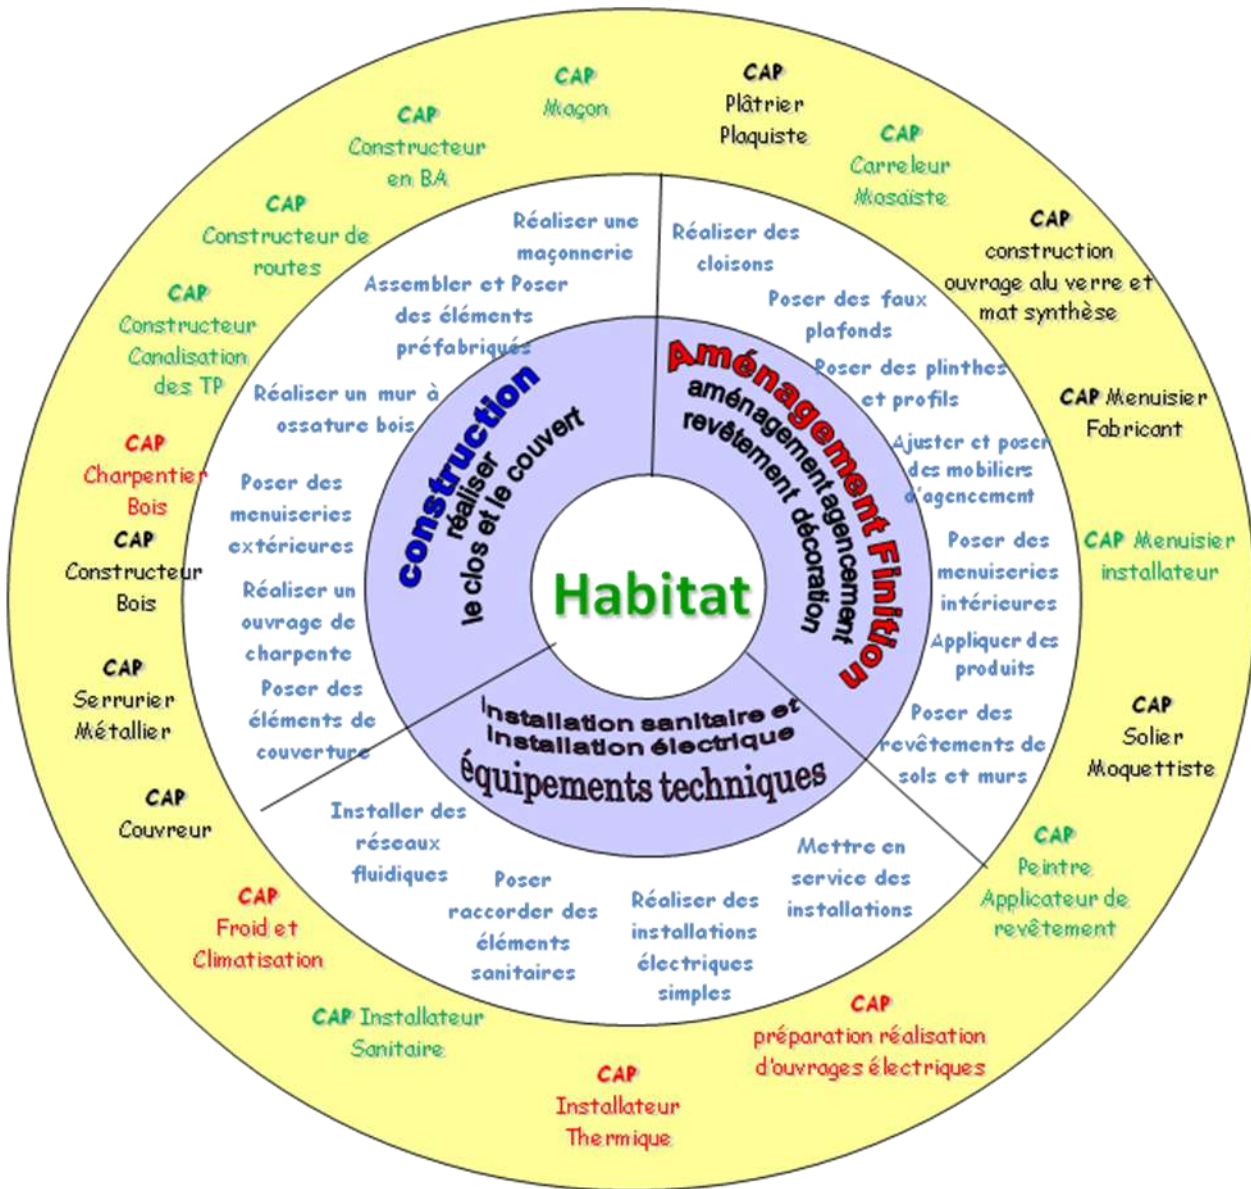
Habitat

construction
réaliser
le clos et le couvert

Aménagement Finition
aménagement agencement
revêtement décoration

installation sanitaire et
installation électrique
équipements techniques

Réaliser une maçonnerie

Assembler et Poser des éléments préfabriqués

Réaliser un mur à ossature bois

Poser des menuiseries extérieures

Réaliser un ouvrage de charpente

Poser des éléments de couverture

Réaliser des cloisons

Poser des faux plafonds

Poser des plinthes et profils

Ajuster et poser des mobiliers d'agencement

Poser des menuiseries intérieures

Appliquer des produits

Poser des revêtements de sols et murs

Installer des réseaux fluidiques

Poser raccorder des éléments sanitaires

Réaliser des installations électriques simples

Mettre en service des installations

CAP Maçon

CAP Plâtrier Plaquiste

CAP Carreleur Mosaïste

CAP construction ouvrage alu verre et mat synthèse

CAP Menuisier Fabricant

CAP Menuisier installateur

CAP Solier Moquettiste

CAP Peintre Applicateur de revêtement

CAP préparation réalisation d'ouvrages électriques

CAP Installateur Thermique

CAP Installateur Sanitaire

CAP Froid et Climatisation

CAP Couvreur

CAP Serrurier Métallier

CAP Constructeur Bois

CAP Charpentier Bois

CAP Constructeur Canalisation des TP

CAP Constructeur de routes

CAP Constructeur en BA